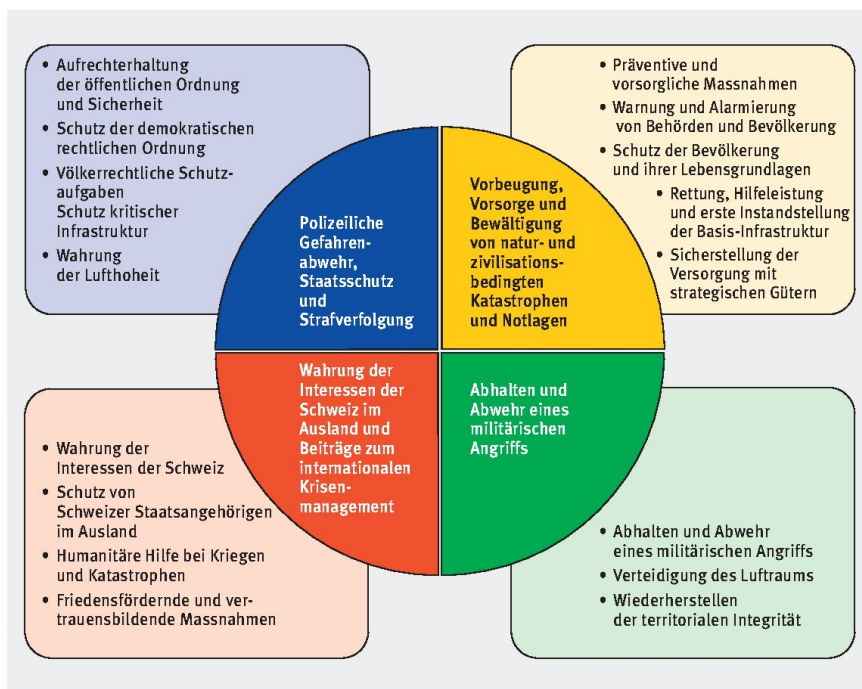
• Aufrechterhaltung der öffentlichen Ordnung und Sicherheit
• Schutz der demokratischen rechtlichen Ordnung
• Völkerrechtliche Schutzaufgaben Schutz kritischer Infrastruktur
• Wahrung der Lufthoheit

• Präventive und vorsorgliche Massnahmen
• Warnung und Alarmierung von Behörden und Bevölkerung
• Schutz der Bevölkerung und ihrer Lebensgrundlagen
• Rettung, Hilfeleistung und erste Instandstellung der Basis-Infrastruktur
• Sicherstellung der Versorgung mit strategischen Gütern

Polizeiliche Gefahrenabwehr, Staatsschutz und Strafverfolgung

Vorbeugung, Vorsorge und Bewältigung von natur- und zivilisationsbedingten Katastrophen und Notlagen

Wahrung der Interessen der Schweiz im Ausland und Beiträge zum internationalen Krisenmanagement

Abhalten und Abwehr eines militärischen Angriffs

• Wahrung der Interessen der Schweiz
• Schutz von Schweizer Staatsangehörigen im Ausland
• Humanitäre Hilfe bei Kriegen und Katastrophen
• Friedensfördernde und vertrauensbildende Massnahmen

• Abhalten und Abwehr eines militärischen Angriffs
• Verteidigung des Luftraums
• Wiederherstellen der territorialen Integrität